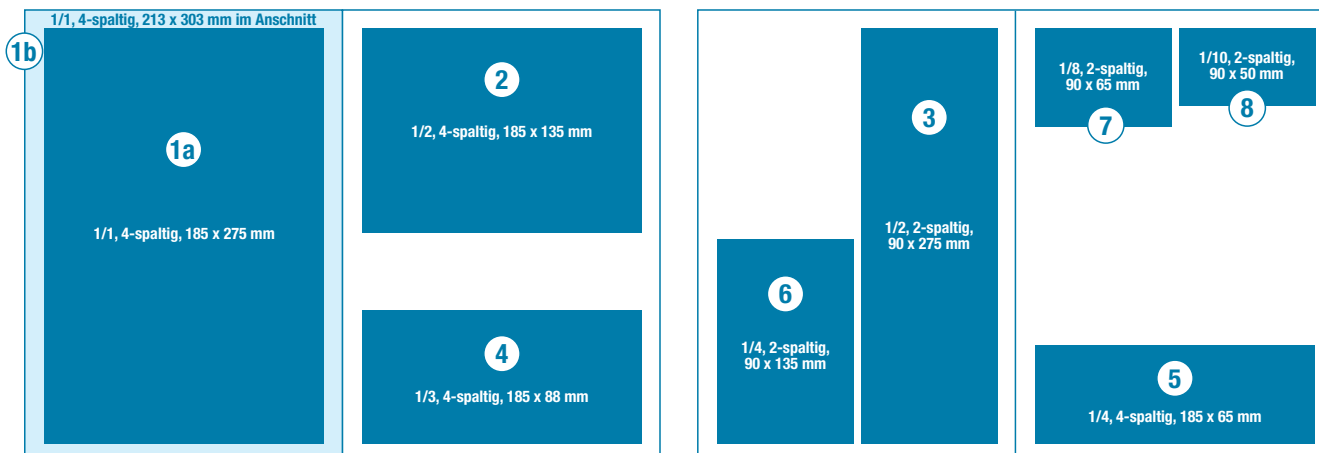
1/1, 4-spaltig, 213 x 303 mm im Anschnitt

1b

1a

1/1, 4-spaltig, 185 x 275 mm

2

1/2, 4-spaltig, 185 x 135 mm

4

1/3, 4-spaltig, 185 x 88 mm

6

1/4, 2-spaltig, 90 x 135 mm

3

1/2, 2-spaltig, 90 x 275 mm

1/8, 2-spaltig, 90 x 65 mm

7

1/10, 2-spaltig, 90 x 50 mm

8

5

1/4, 4-spaltig, 185 x 65 mm